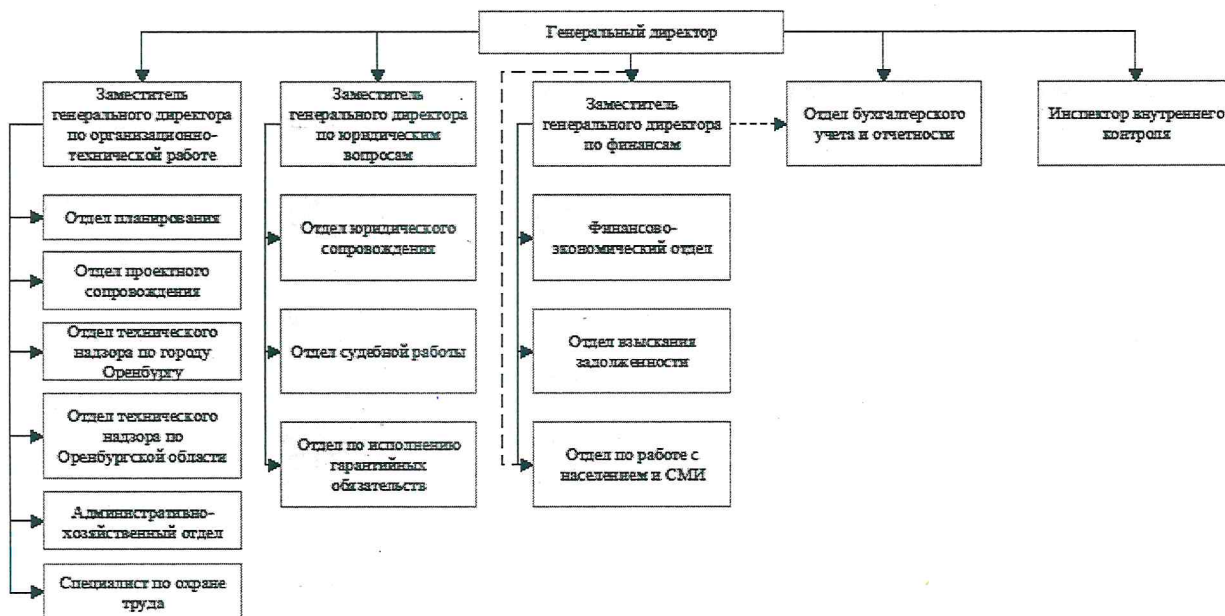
Генеральный директор

Заместитель генерального директора по организационно-технической работе

Отдел планирования

Отдел проектного сопровождения

Отдел технического надзора по городу Оренбургу

Отдел технического надзора по Оренбургской области

Административно-хозяйственный отдел

Специалист по охране труда

Заместитель генерального директора по юридическим вопросам

Отдел юридического сопровождения

Отдел судебной работы

Отдел по исполнению гарантийных обязательств

Заместитель генерального директора по финансам

Финансово-экономический отдел

Отдел взыскания задолженности

Отдел по работе с населением и СМИ

Отдел бухгалтерского учета и отчетности

Инспектор внутреннего контроля